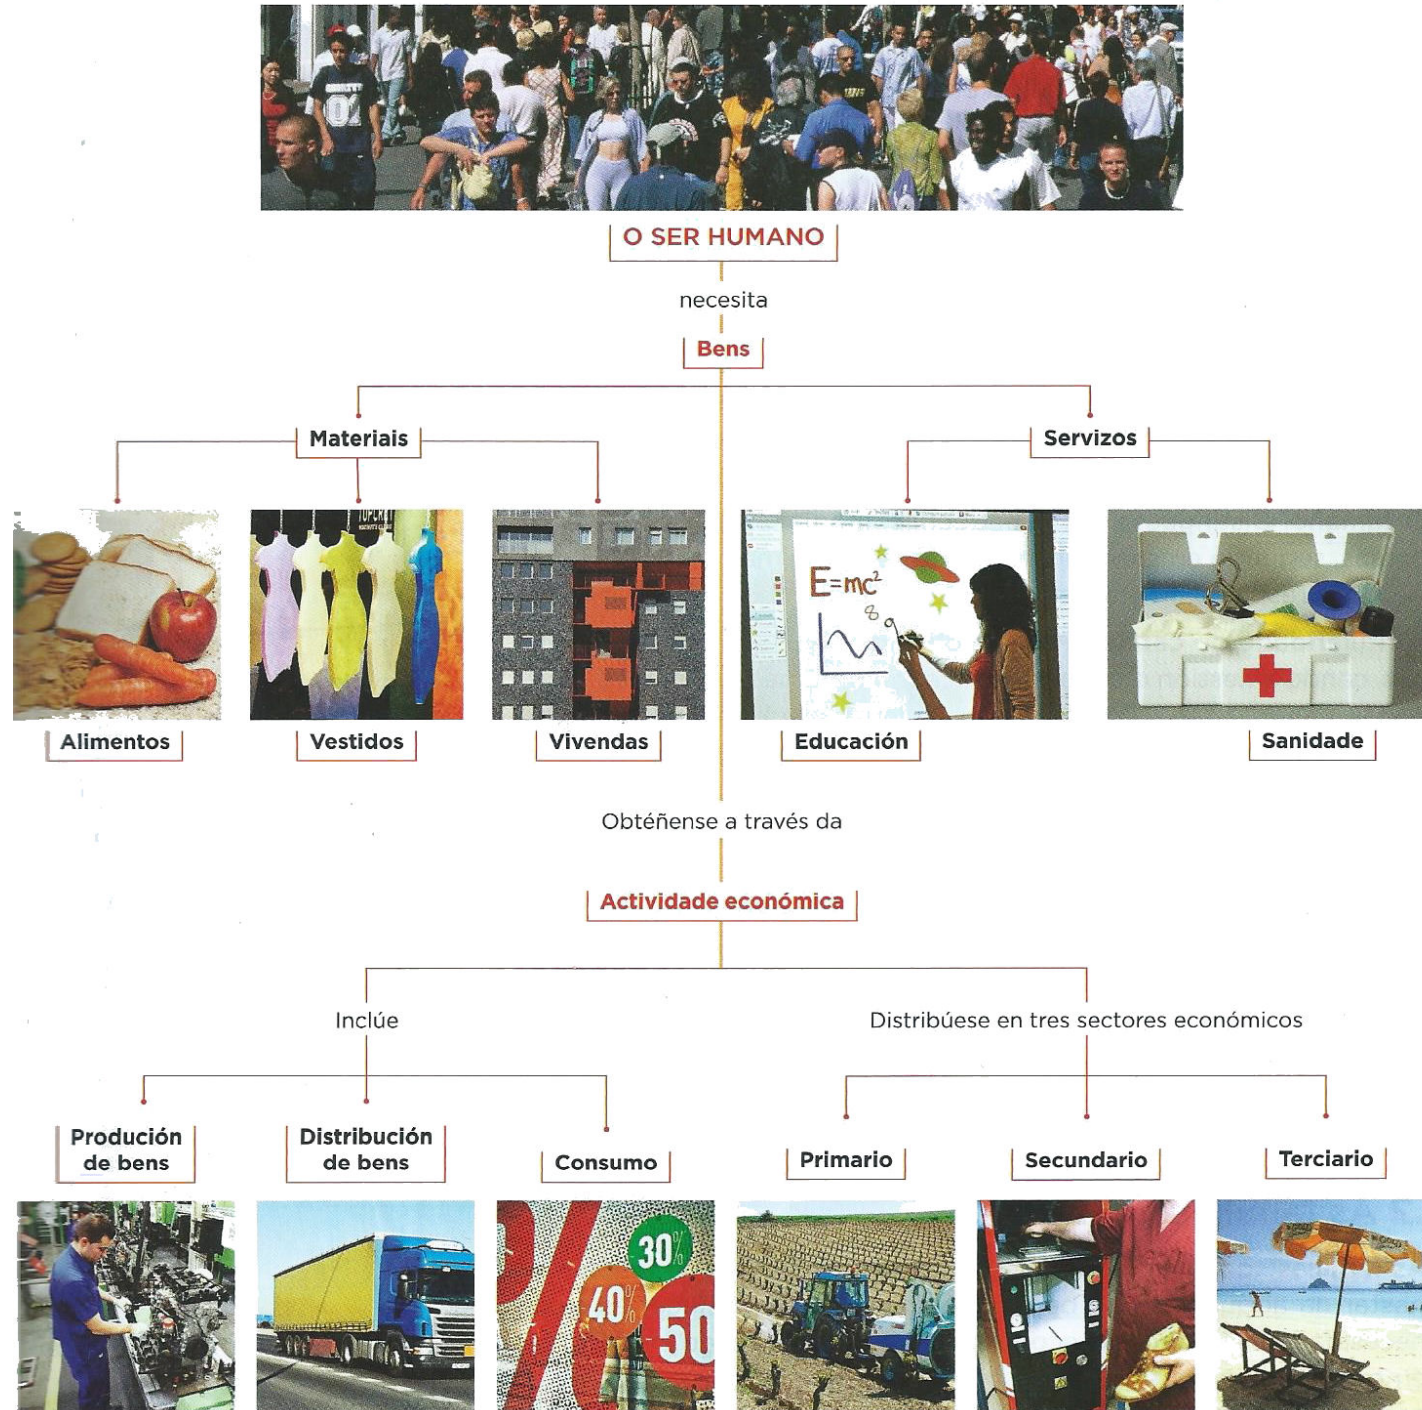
O SER HUMANO

necesita

Bens

Materiais

Servizos

Alimentos

Vestidos

Vivendas

$E=mc^2$

Educación

Sanidade

Obténense a través da

Actividade económica

Inclúe

Distribúese en tres sectores económicos

Produción de bens

Distribución de bens

Consumo

Primario

Secundario

Terciario

30%

40%

50